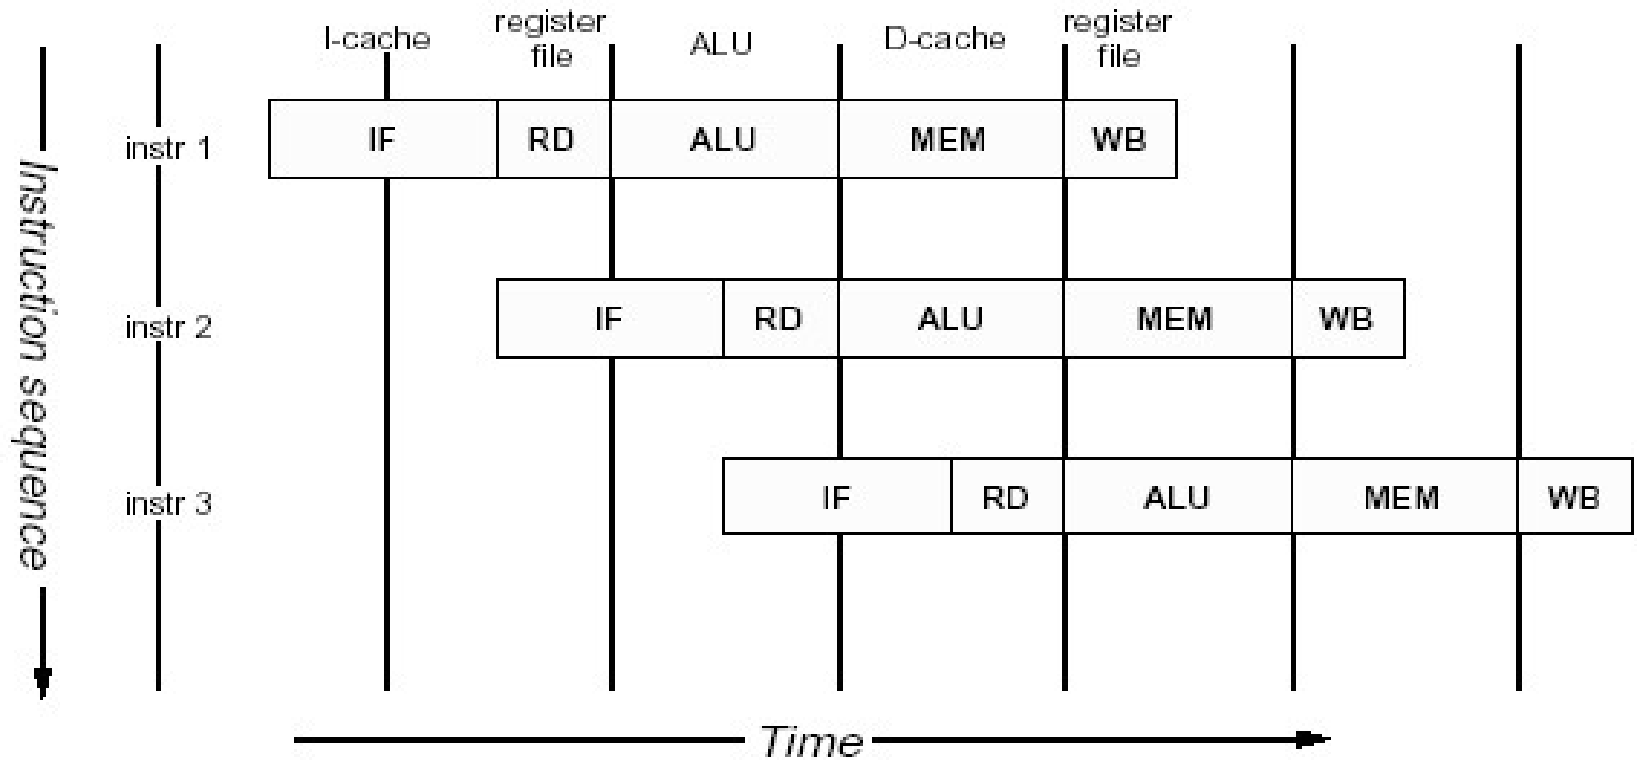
I-cache register file ALU D-cache register file

Instruction sequence

instr 1

| IF | RD | ALU | MEM | WB |
|---|---|---|---|---|

instr 2

| IF | RD | ALU | MEM | WB |
|---|---|---|---|---|

instr 3

| IF | RD | ALU | MEM | WB |
|---|---|---|---|---|

Time